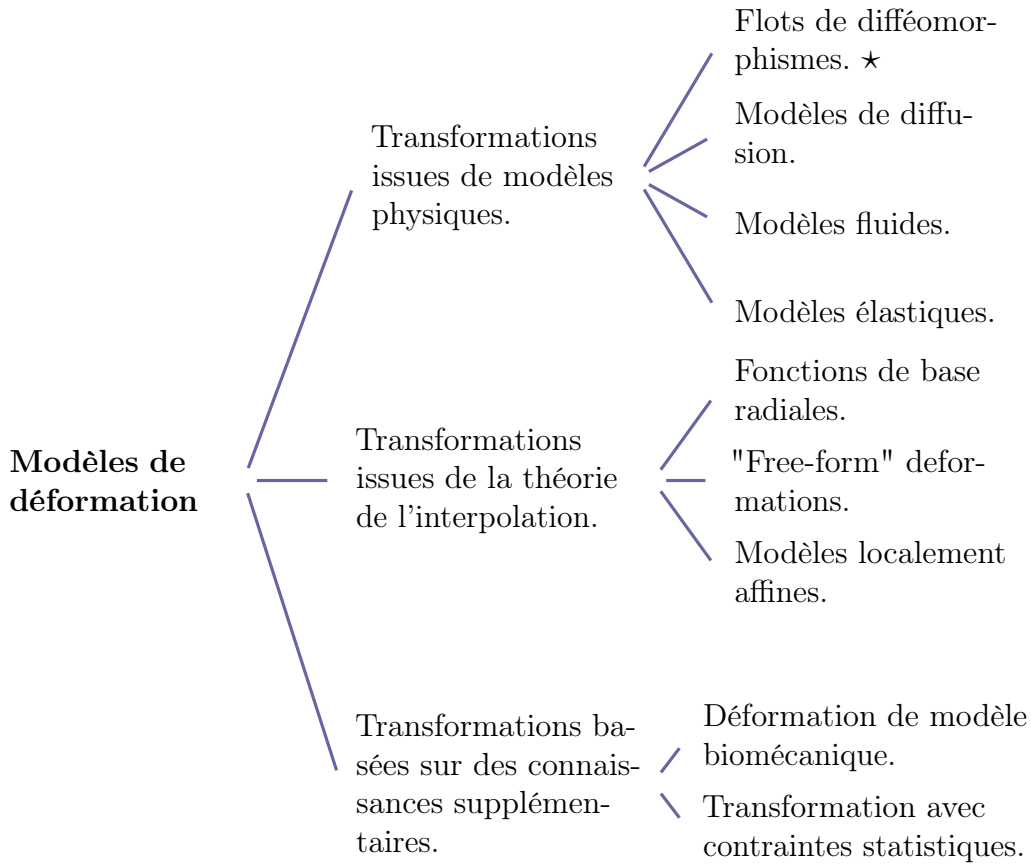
**Modèles de déformation**

Transformations issues de modèles physiques.

Flots de difféomorphismes. $\star$

Modèles de diffusion.

Modèles fluides.

Modèles élastiques.

Transformations issues de la théorie de l'interpolation.

Fonctions de base radiales.

"Free-form" deformations.

Modèles localement affines.

Transformations basées sur des connaissances supplémentaires.

Déformation de modèle biomécanique.

Transformation avec contraintes statistiques.